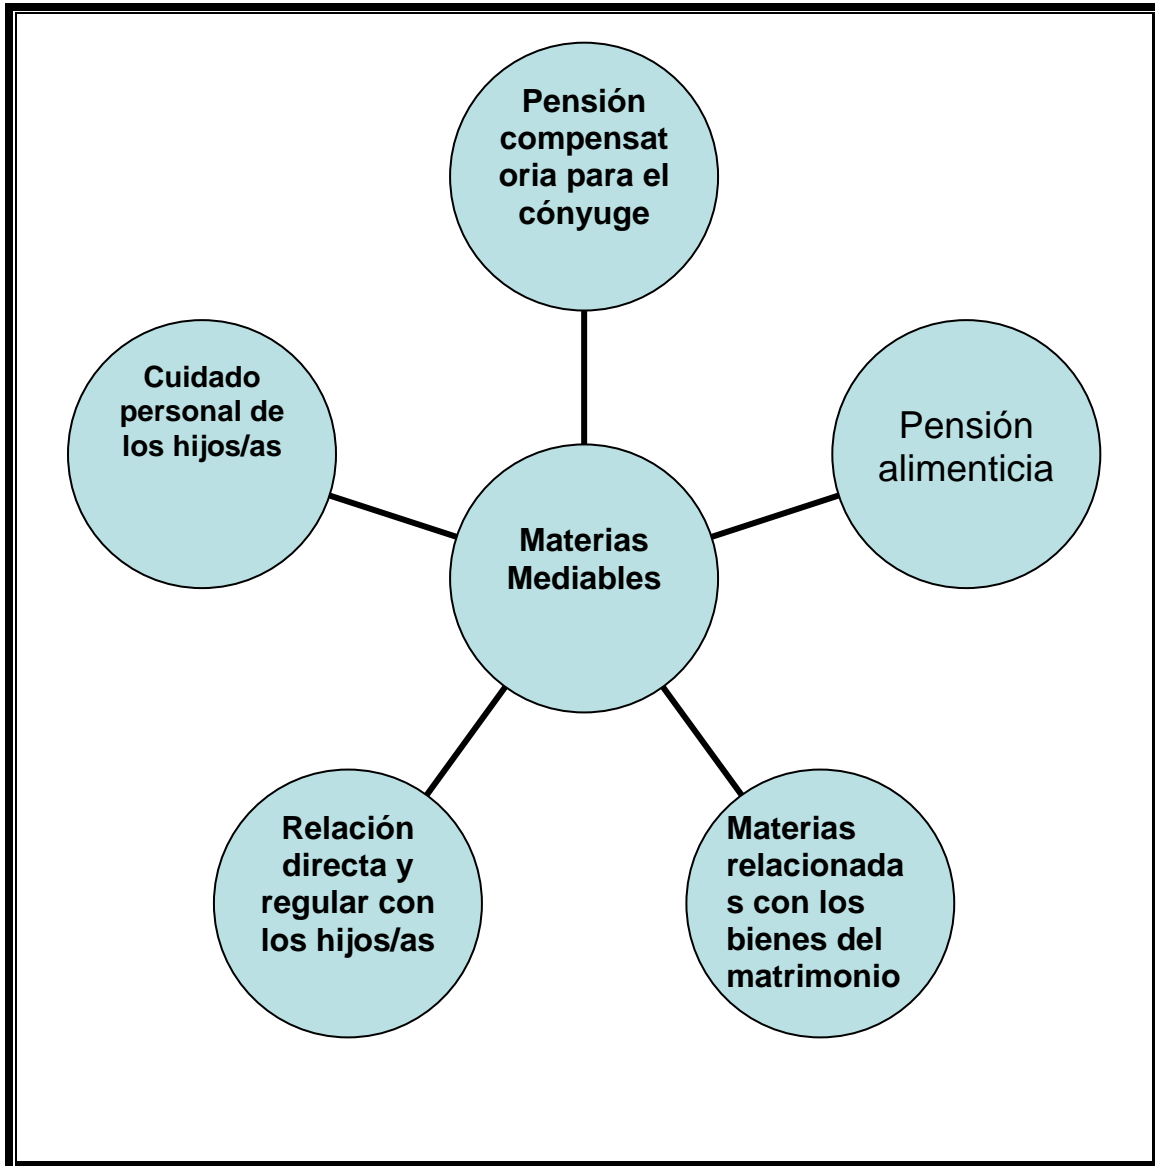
Pensión compensatoria para el cónyuge

Cuidado personal de los hijos/as

Pensión alimenticia

Materias Mediables

Relación directa y regular con los hijos/as

Materias relacionadas con los bienes del matrimonio